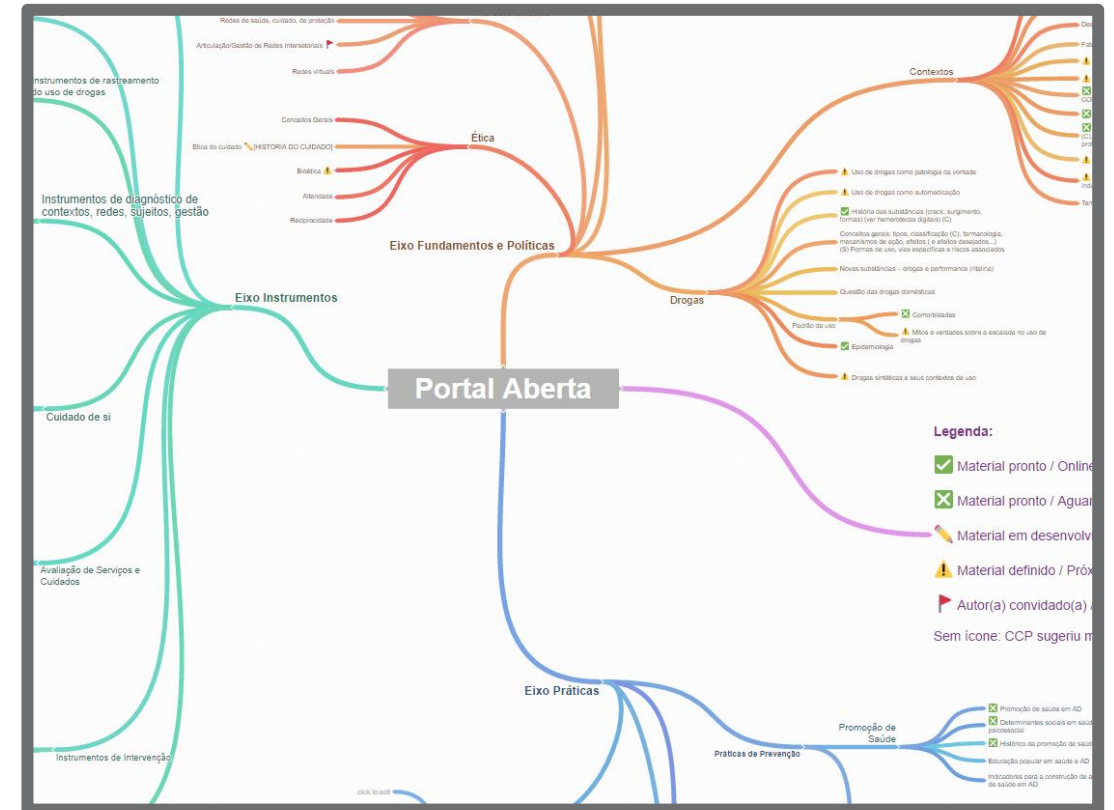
Redes de saúde, cuidado, de proteção

Articulação/Gestão de Redes Intersetoriais 🚩

Redes virtuais

Instrumentos de rastreamento do uso de drogas

Conceitos Gerais

Ética do cuidado ✏️ [HISTÓRIA DO CUIDADO]

Bioética ⚠️

Alteridade

Reciprocidade

Ética

Instrumentos de diagnóstico de contextos, redes, sujeitos, gestão

Eixo Fundamentos e Políticas

Eixo Instrumentos

Contextos

Des

Fat

⚠️

⚠️

❎ CO

❎

❎ (C) pro

⚠️

⚠️ inda

Tan

⚠️ Uso de drogas como patologia da vontade

⚠️ Uso de drogas como automedicação

✅ História das substâncias (crack, surgimento, formas) (ver hemerotecas digitais) (C)

Conceitos gerais: tipos, classificação (C), formacologia, mecanismos de ação, efeitos ( e efeitos desejados...) (S) Formas de uso, vias específicas e riscos associados

Novas substâncias – drogas e performance (ritalina)

Questão das drogas domésticas

Drogas

❎ Comorbidades

Padrão de uso

⚠️ Mitos e verdades sobre a escalada no uso de drogas

✅ Epidemiologia

⚠️ Drogas sintéticas e seus contextos de uso

Cuidado de si

Portal Aberta

Legenda:

✅ Material pronto / Online

❎ Material pronto / Aguar

✏️ Material em desenvolv

⚠️ Material definido / Próx

🚩 Autor(a) convidado(a)

Sem ícone: CCP sugeriu m

Avaliação de Serviços e Cuidados

Eixo Práticas

Promoção de Saúde

❎ Promoção de saúde em AD

❎ Determinantes sociais em saúd psicossocial

❎ Histórico da promoção de saúd

Práticas de Prevenção

Educação popular em saúde e AD

Indicadores para a construção de a de saúde em AD

Instrumentos de Intervenção

click to edit